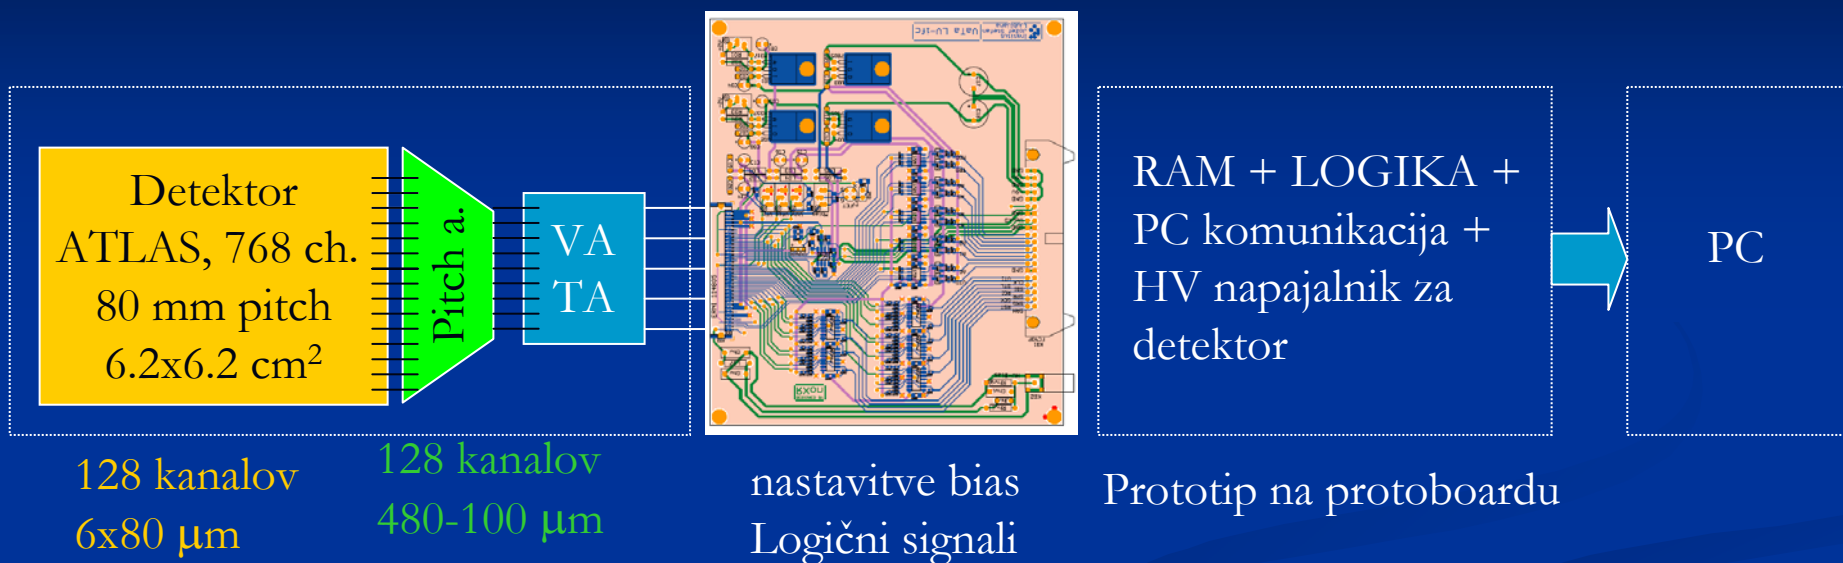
Detektor
ATLAS, 768 ch.
80 mm pitch
6.2x6.2 cm$^2$

Pitch a.

VA
TA

RAM + LOGIKA + PC komunikacija + HV napajalnik za detektor

PC

128 kanalov
6x80 µm

128 kanalov
480-100 µm

nastavitve bias
Logični signali

Prototip na protoboardu